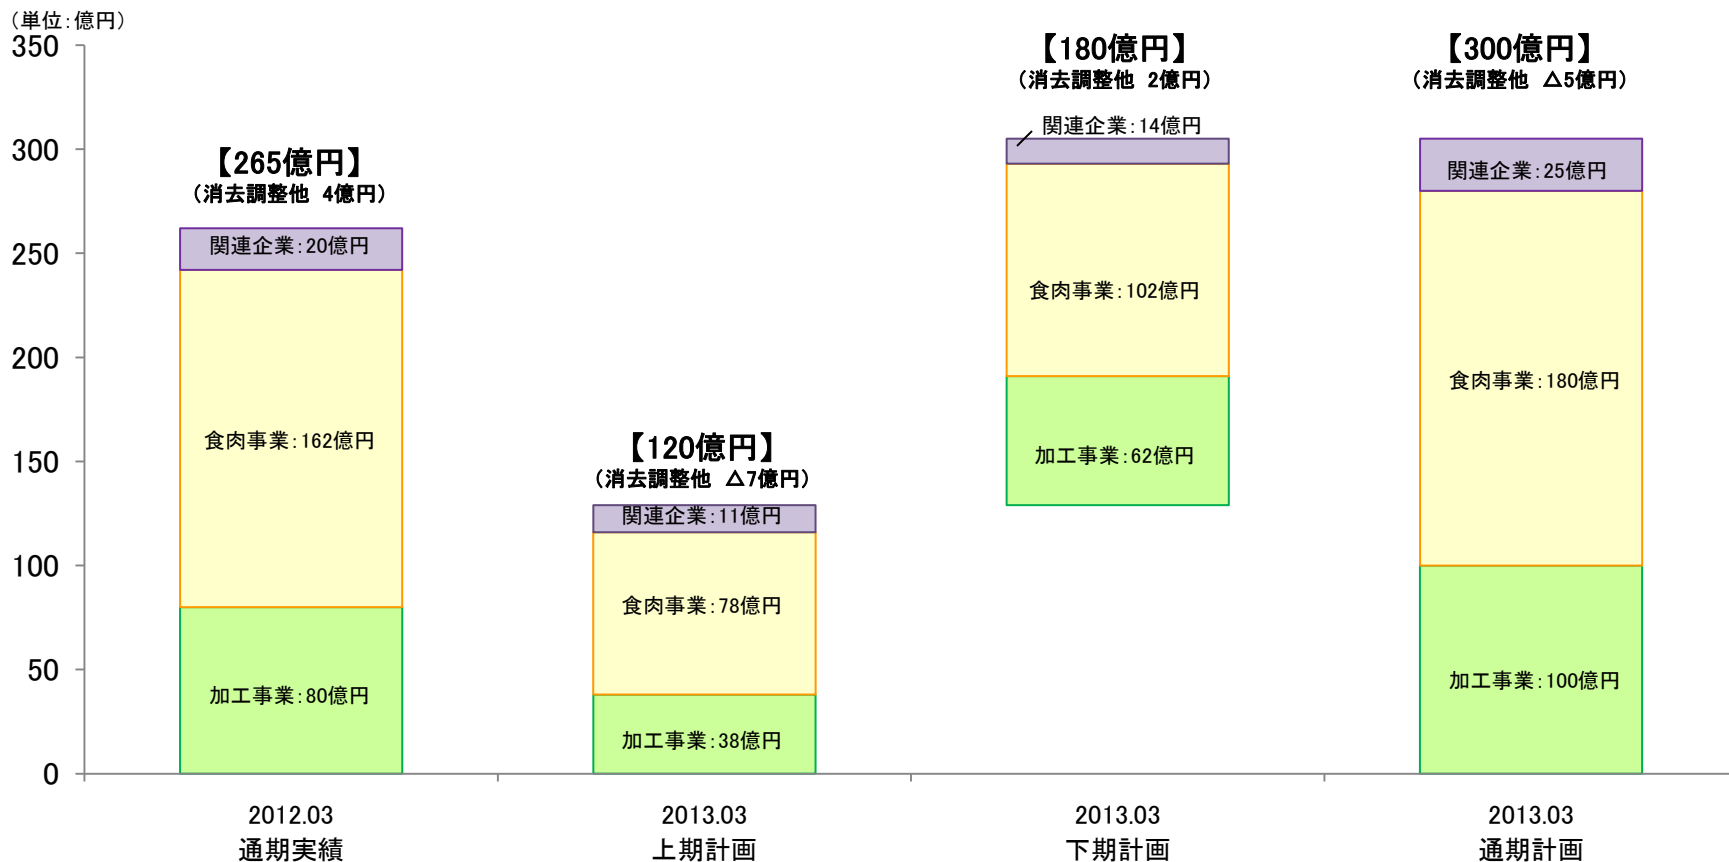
（単位：億円）
350
300
250
200
150
100
50
0

【265億円】
（消去調整他　4億円）
関連企業：20億円
食肉事業：162億円
加工事業：80億円

【120億円】
（消去調整他　△7億円）
関連企業：11億円
食肉事業：78億円
加工事業：38億円

【180億円】
（消去調整他　2億円）
関連企業：14億円
食肉事業：102億円
加工事業：62億円

【300億円】
（消去調整他　△5億円）
関連企業：25億円
食肉事業：180億円
加工事業：100億円

2012.03
通期実績

2013.03
上期計画

2013.03
下期計画

2013.03
通期計画